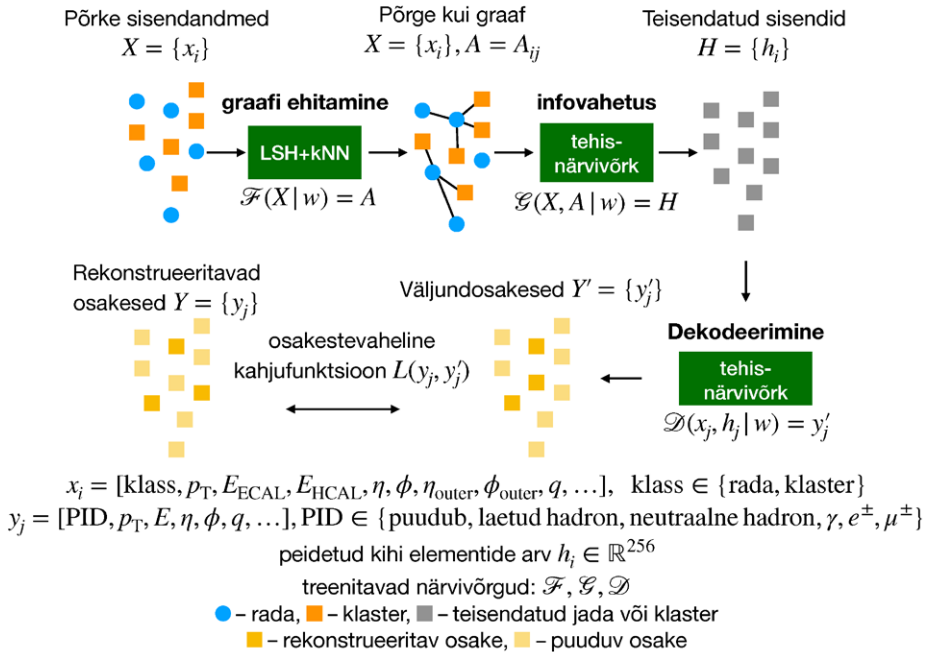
Põrke sisendandmed
$X = \{x_i\}$

Põrge kui graaf
$X = \{x_i\}, A = A_{ij}$

Teisendatud sisendid
$H = \{h_i\}$

graafi ehitamine

LSH+kNN

$\mathscr{F}(X | w) = A$

infovahetus

tehis-närvivõrk

$\mathscr{G}(X, A | w) = H$

Rekonstrueeritavad osakesed $Y = \{y_j\}$

Väljundosakesed $Y' = \{y'_j\}$

osakestevaheline kahjufunktsioon $L(y_j, y'_j)$

Dekodeerimine

tehis-närvivõrk

$\mathscr{D}(x_j, h_j | w) = y'_j$

$x_i = [\text{klass}, p_T, E_{\text{ECAL}}, E_{\text{HCAL}}, \eta, \phi, \eta_{\text{outer}}, \phi_{\text{outer}}, q, \ldots]$, klass $\in$ {rada, klaster}

$y_j = [\text{PID}, p_T, E, \eta, \phi, q, \ldots]$, PID $\in$ {puudub, laetud hadron, neutraalne hadron, $\gamma, e^{\pm}, \mu^{\pm}$}

peidetud kihi elementide arv $h_i \in \mathbb{R}^{256}$

treenitavad närvivõrgud: $\mathscr{F}, \mathscr{G}, \mathscr{D}$

– rada, – klaster, – teisendatud jada või klaster

– rekonstrueeritav osake, – puuduv osake